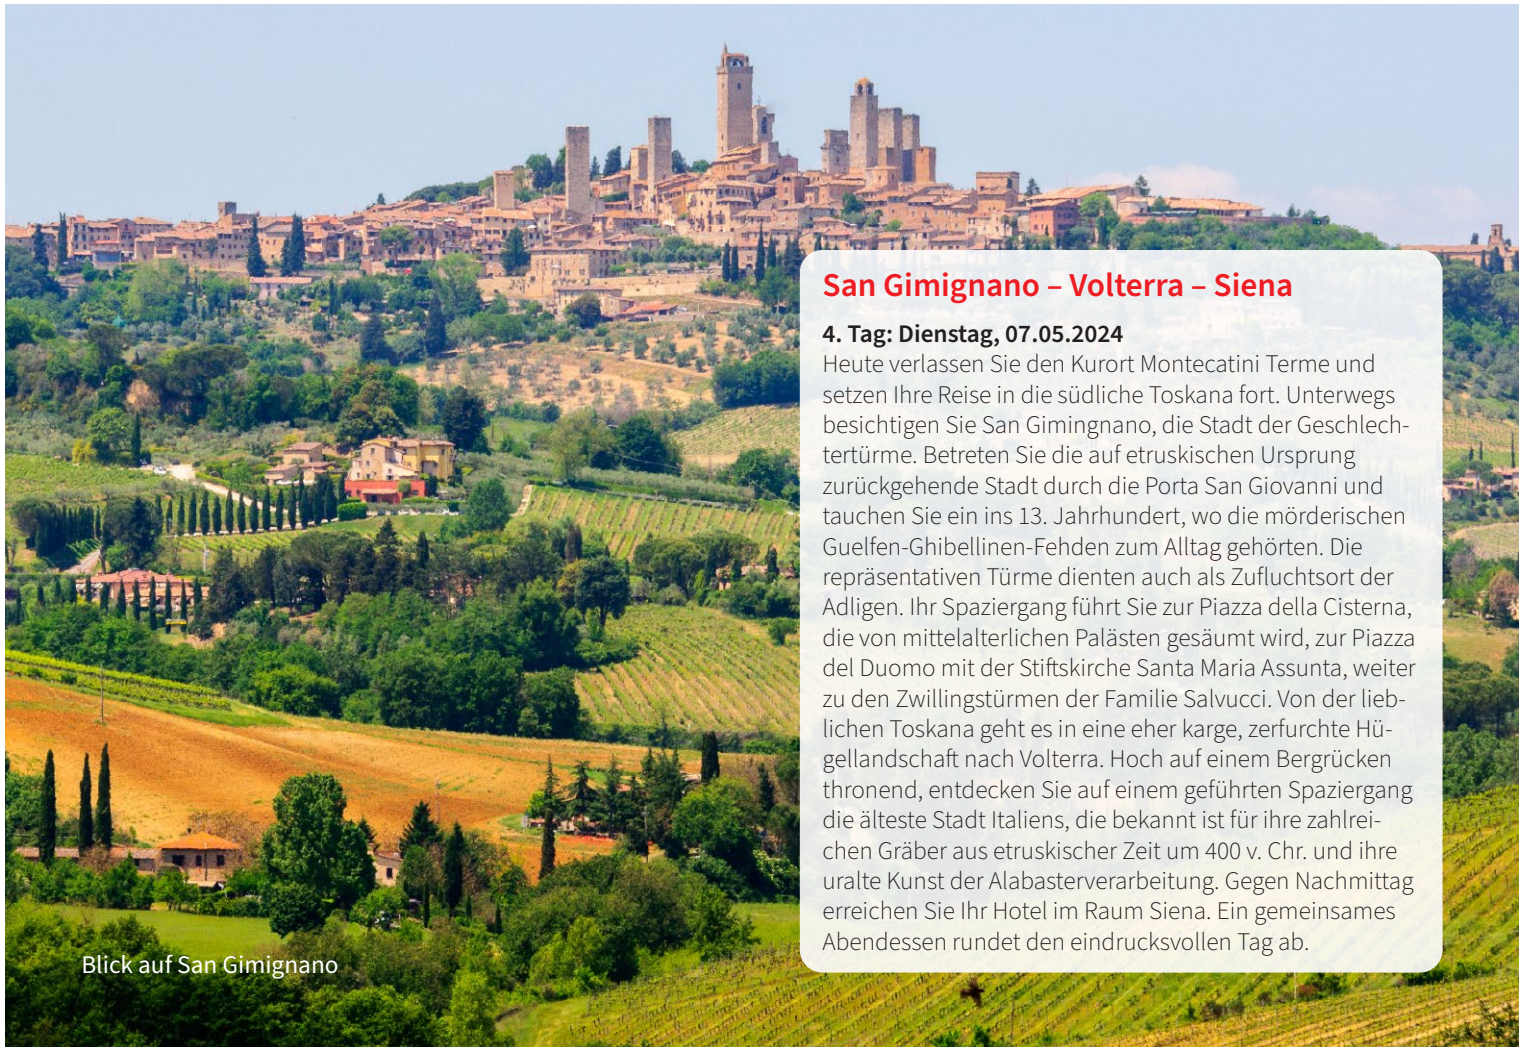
San Gimignano – Volterra – Siena

4. Tag: Dienstag, 07.05.2024
Heute verlassen Sie den Kurort Montecatini Terme und setzen Ihre Reise in die südliche Toskana fort. Unterwegs besichtigen Sie San Gimingnano, die Stadt der Geschlechtertürme. Betreten Sie die auf etruskischen Ursprung zurückgehende Stadt durch die Porta San Giovanni und tauchen Sie ein ins 13. Jahrhundert, wo die mörderischen Guelfen-Ghibellinen-Fehden zum Alltag gehörten. Die repräsentativen Türme dienten auch als Zufluchtsort der Adligen. Ihr Spaziergang führt Sie zur Piazza della Cisterna, die von mittelalterlichen Palästen gesäumt wird, zur Piazza del Duomo mit der Stiftskirche Santa Maria Assunta, weiter zu den Zwillingstürmen der Familie Salvucci. Von der lieblichen Toskana geht es in eine eher karge, zerfurchte Hügellandschaft nach Volterra. Hoch auf einem Bergrücken thronend, entdecken Sie auf einem geführten Spaziergang die älteste Stadt Italiens, die bekannt ist für ihre zahlreichen Gräber aus etruskischer Zeit um 400 v. Chr. und ihre uralte Kunst der Alabasterverarbeitung. Gegen Nachmittag erreichen Sie Ihr Hotel im Raum Siena. Ein gemeinsames Abendessen rundet den eindrucksvollen Tag ab.

Blick auf San Gimignano